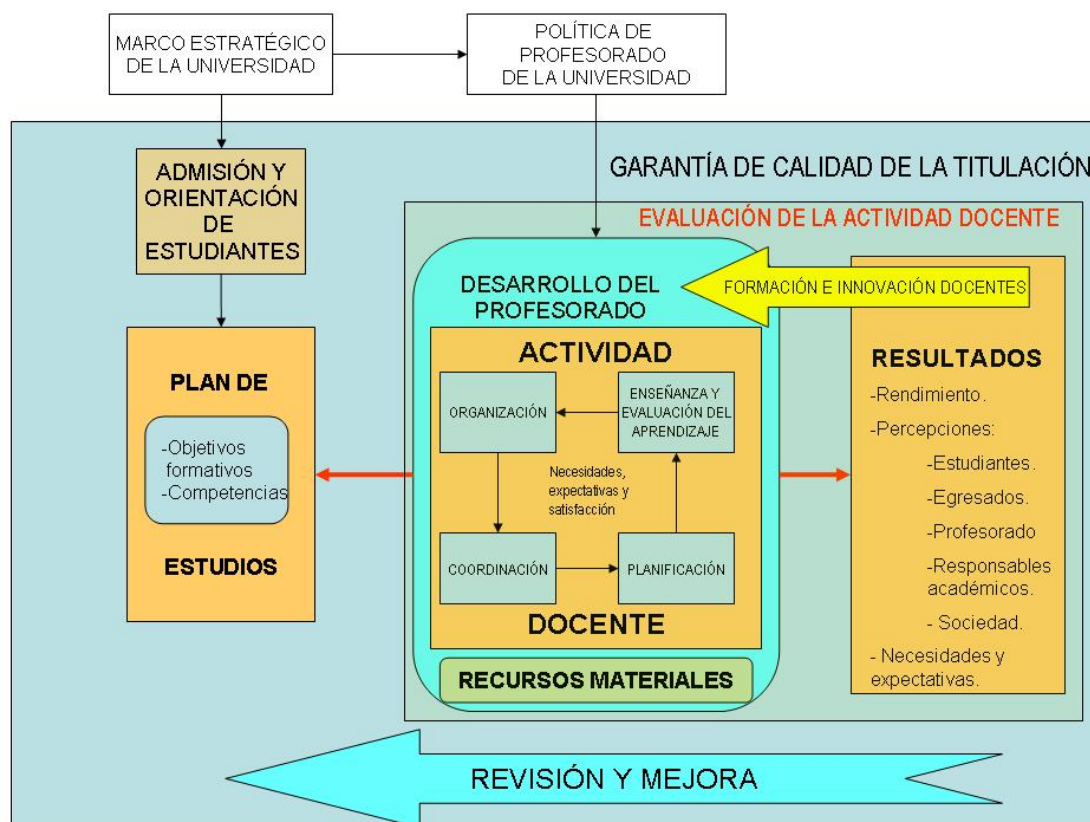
MARCO ESTRATÉGICO DE LA UNIVERSIDAD

POLÍTICA DE PROFESORADO DE LA UNIVERSIDAD

GARANTÍA DE CALIDAD DE LA TITULACIÓN

ADMISIÓN Y ORIENTACIÓN DE ESTUDIANTES

EVALUACIÓN DE LA ACTIVIDAD DOCENTE

DESARROLLO DEL PROFESORADO

FORMACIÓN E INNOVACIÓN DOCENTES

PLAN DE

-Objetivos formativos
-Competencias

ESTUDIOS

ACTIVIDAD

ORGANIZACIÓN

ENSEÑANZA Y EVALUACIÓN DEL APRENDIZAJE

Necesidades, expectativas y satisfacción

COORDINACIÓN

PLANIFICACIÓN

DOCENTE

RECURSOS MATERIALES

RESULTADOS

-Rendimiento.
-Percepciones:
-Estudiantes.
-Egresados.
-Profesorado
-Responsables académicos.
- Sociedad.
- Necesidades y expectativas.

REVISIÓN Y MEJORA